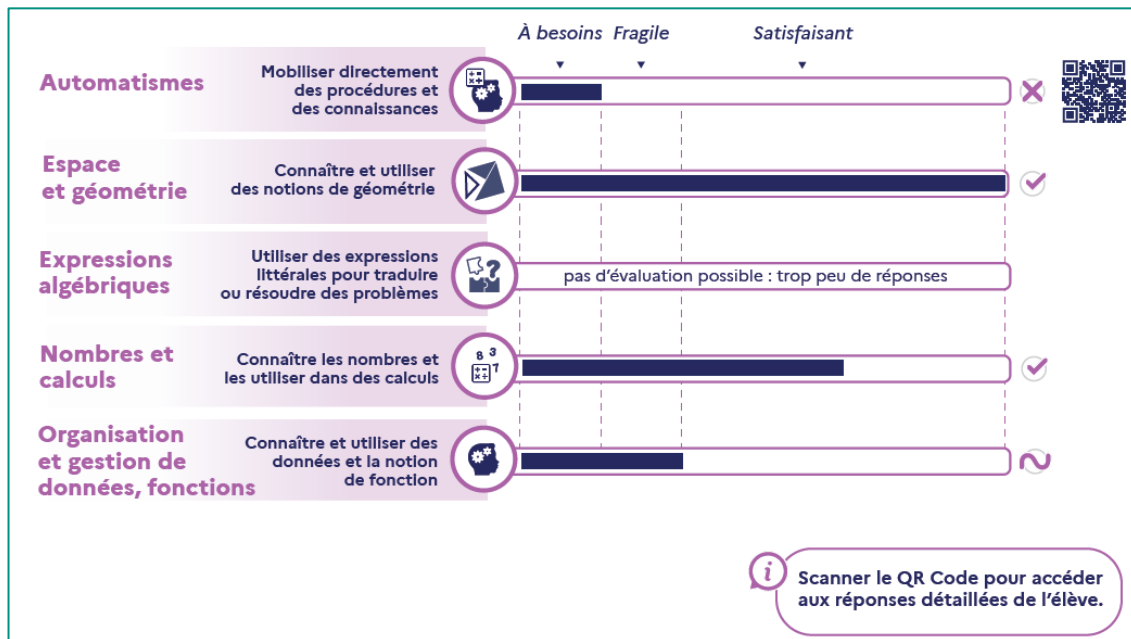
À besoins Fragile Satisfaisant

Automatismes
Mobiliser directement des procédures et des connaissances

Espace et géométrie
Connaître et utiliser des notions de géométrie

Expressions algébriques
Utiliser des expressions littérales pour traduire ou résoudre des problèmes
pas d'évaluation possible : trop peu de réponses

Nombres et calculs
Connaître les nombres et les utiliser dans des calculs

Organisation et gestion de données, fonctions
Connaître et utiliser des données et la notion de fonction

Scanner le QR Code pour accéder aux réponses détaillées de l'élève.